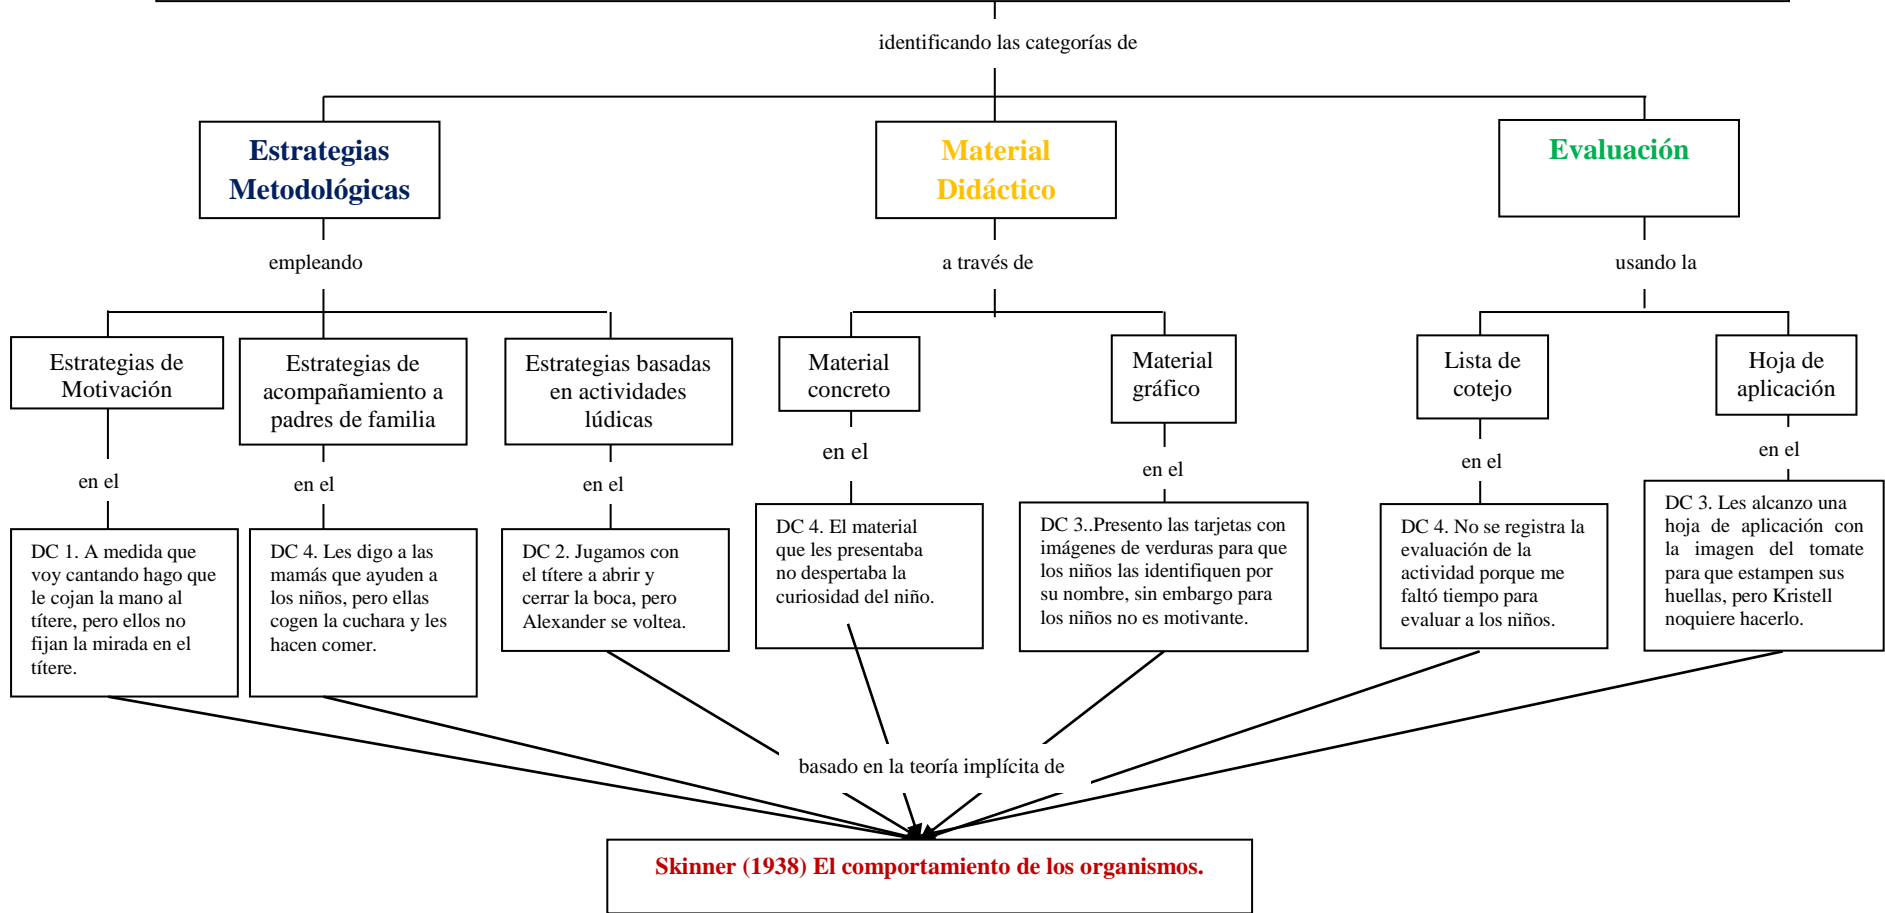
identificando las categorías de

Estrategias Metodológicas

Material Didáctico

Evaluación

empleando

a través de

usando la

Estrategias de Motivación

Estrategias de acompañamiento a padres de familia

Estrategias basadas en actividades lúdicas

Material concreto

Material gráfico

Lista de cotejo

Hoja de aplicación

en el

en el

en el

en el

en el

en el

en el

DC 1. A medida que voy cantando hago que le cojan la mano al títere, pero ellos no fijan la mirada en el títere.

DC 4. Les digo a las mamás que ayuden a los niños, pero ellas cogen la cuchara y les hacen comer.

DC 2. Jugamos con el títere a abrir y cerrar la boca, pero Alexander se voltea.

DC 4. El material que les presentaba no despertaba la curiosidad del niño.

DC 3..Presento las tarjetas con imágenes de verduras para que los niños las identifiquen por su nombre, sin embargo para los niños no es motivante.

DC 4. No se registra la evaluación de la actividad porque me faltó tiempo para evaluar a los niños.

DC 3. Les alcanzo una hoja de aplicación con la imagen del tomate para que estampen sus huellas, pero Kristell noquiere hacerlo.

basado en la teoría implícita de

Skinner (1938) El comportamiento de los organismos.